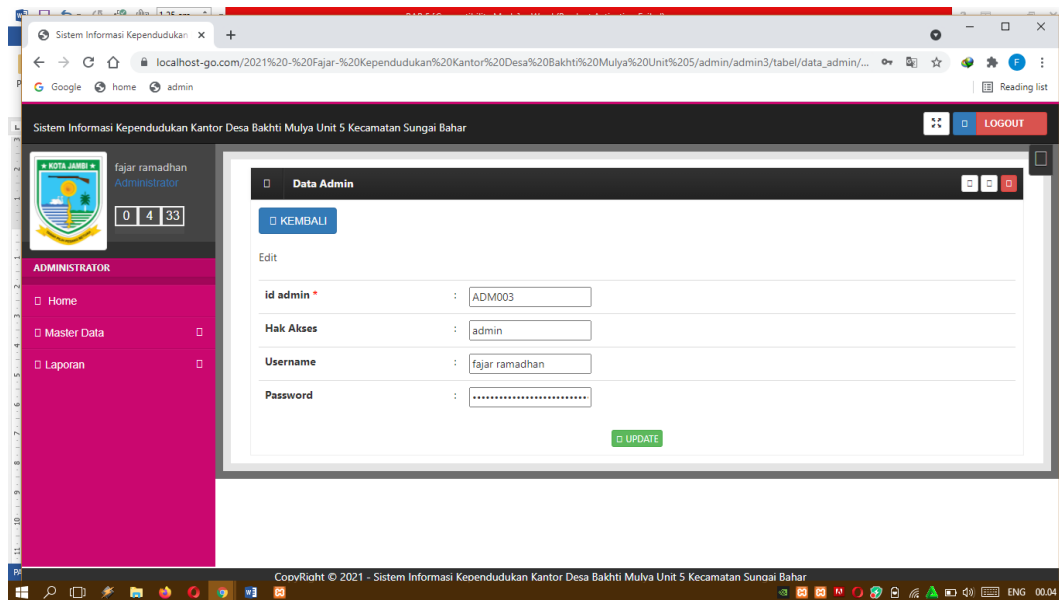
Sistem Informasi Kependudukan ×

localhost-go.com/2021%20-%20Fajar-%20Kependudukan%20Kantor%20Desa%20Bakhti%20Mulya%20Unit%205/admin/admin3/tabel/data_admin/...

Google home admin

Reading list

Sistem Informasi Kependudukan Kantor Desa Bakhti Mulya Unit 5 Kecamatan Sungai Bahar

LOGOUT

KOTA JAMBI

fajar ramadhan
Administrator

0 4 33

ADMINISTRATOR

Home

Master Data

Laporan

Data Admin

KEMBALI

Edit

| | | |
|---|---|---|
| id admin * | : | ADM003 |
| Hak Akses | : | admin |
| Username | : | fajar ramadhan |
| Password | : | •••••••••••••••••••••••••• |

UPDATE

CopyRight © 2021 - Sistem Informasi Kependudukan Kantor Desa Bakhti Mulya Unit 5 Kecamatan Sungai Bahar

ENG 00.04